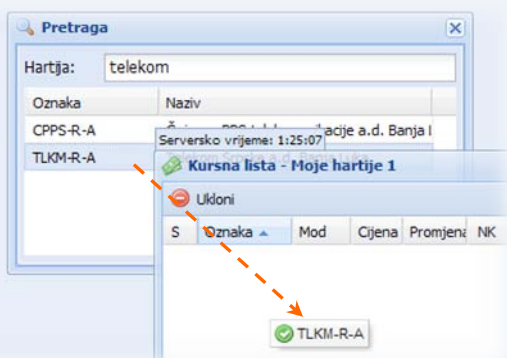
Pretraga

Hartija: telekom

| Oznaka | Naziv |
|---|---|
| CPPS-R-A | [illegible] cije a.d. Banja l |
| TLKM-R-A | |

Serversko vrijeme: 1:25:07

Kursna lista - Moje hartije 1

Ukloni

| S | Oznaka | Mod | Cijena | Promjena | NK |
|---|---|---|---|---|---|

TLKM-R-A